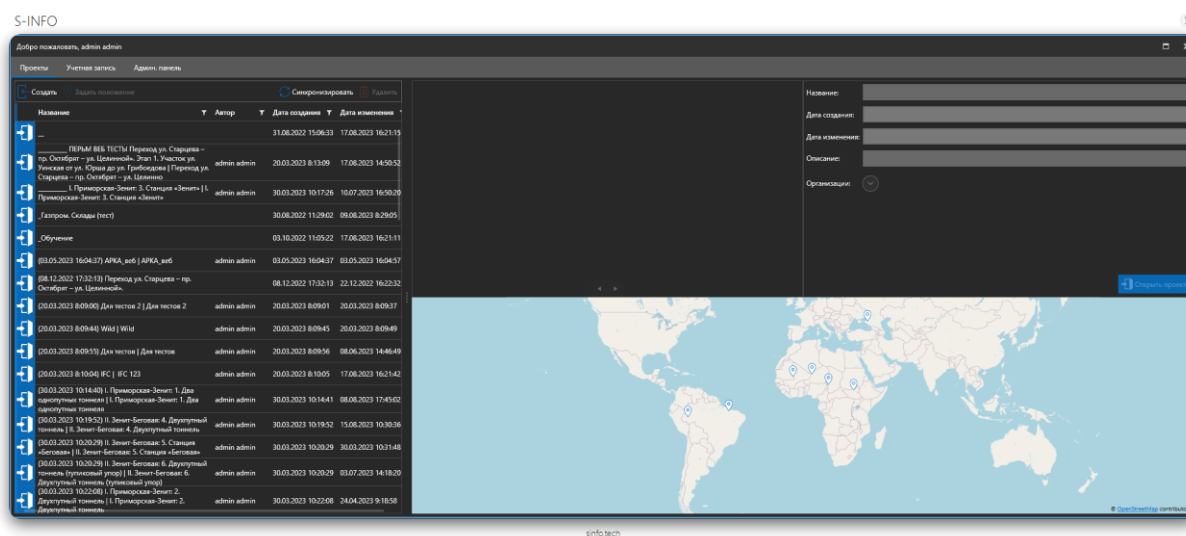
S-INFO

Добро пожаловать, admin admin

Проекты Учетная запись Админ. панель

Создать Задать положение Синхронизировать Удалить

| Название | Автор | Дата создания | Дата изменения |
|---|---|---|---|
| _ | | 31.08.2022 15:06:33 | 17.08.2023 16:21:15 |
| ________ ПЕРЬМ ВЕБ ТЕСТЫ Переход ул. Старцева – пр. Октябрят – ул. Целинной». Этап 1. Участок ул. Уинская от ул. Юрша до ул. Грибоедова \| Переход ул. Старцева – пр. Октябрят – ул. Целинно | admin admin | 20.03.2023 8:13:09 | 17.08.2023 14:50:52 |
| ________ I. Приморская-Зенит: 3. Станция «Зенит» \| I. Приморская-Зенит: 3. Станция «Зенит» | admin admin | 30.03.2023 10:17:26 | 10.07.2023 16:50:20 |
| _Газпром. Склады (тест) | | 30.08.2022 11:29:02 | 09.08.2023 8:29:05 |
| _Обучение | | 03.10.2022 11:05:22 | 17.08.2023 16:21:11 |
| (03.05.2023 16:04:37) АРКА_веб \| АРКА_веб | admin admin | 03.05.2023 16:04:37 | 03.05.2023 16:04:57 |
| (08.12.2022 17:32:13) Переход ул. Старцева – пр. Октябрят – ул. Целинной». | | 08.12.2022 17:32:13 | 22.12.2022 16:22:32 |
| (20.03.2023 8:09:00) Для тестов 2 \| Для тестов 2 | admin admin | 20.03.2023 8:09:01 | 20.03.2023 8:09:37 |
| (20.03.2023 8:09:44) Wild \| Wild | admin admin | 20.03.2023 8:09:45 | 20.03.2023 8:09:49 |
| (20.03.2023 8:09:55) Для тестов \| Для тестов | admin admin | 20.03.2023 8:09:56 | 08.06.2023 14:46:49 |
| (20.03.2023 8:10:04) IFC \| IFC 123 | admin admin | 20.03.2023 8:10:05 | 17.08.2023 16:21:42 |
| (30.03.2023 10:14:40) I. Приморская-Зенит: 1. Два однопутных тоннеля \| I. Приморская-Зенит: 1. Два однопутных тоннеля | admin admin | 30.03.2023 10:14:41 | 08.08.2023 17:45:02 |
| (30.03.2023 10:19:52) II. Зенит-Беговая: 4. Двухпутный тоннель \| II. Зенит-Беговая: 4. Двухпутный тоннель | admin admin | 30.03.2023 10:19:52 | 15.08.2023 10:30:36 |
| (30.03.2023 10:20:29) II. Зенит-Беговая: 5. Станция «Беговая» \| II. Зенит-Беговая: 5. Станция «Беговая» | admin admin | 30.03.2023 10:20:29 | 30.03.2023 10:31:48 |
| (30.03.2023 10:20:29) II. Зенит-Беговая: 6. Двухпутный тоннель (тупиковый упор) \| II. Зенит-Беговая: 6. Двухпутный тоннель (тупиковый упор) | admin admin | 30.03.2023 10:20:29 | 03.07.2023 14:18:20 |
| (30.03.2023 10:22:08) I. Приморская-Зенит: 2. Двухпутный тоннель \| I. Приморская-Зенит: 2. Двухпутный тоннель | admin admin | 30.03.2023 10:22:08 | 24.04.2023 9:18:58 |

Название:
Дата создания:
Дата изменения:
Описание:
Организации:

Открыть проект

© OpenStreetMap contributors

sinfo.tech